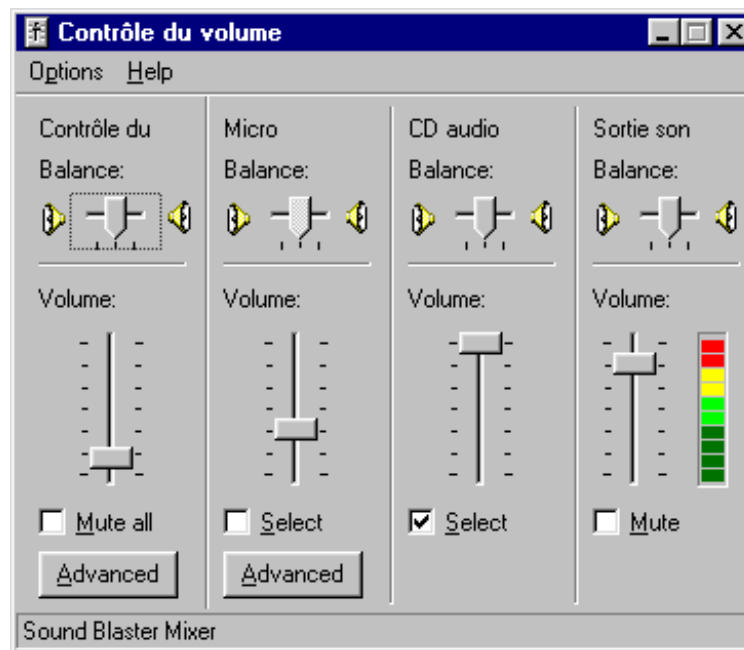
Contrôle du volume

Options Help

Contrôle du

Balance:

Volume:

Mute all

Advanced

Micro

Balance:

Volume:

Select

Advanced

CD audio

Balance:

Volume:

Select

Sortie son

Balance:

Volume:

Mute

Sound Blaster Mixer